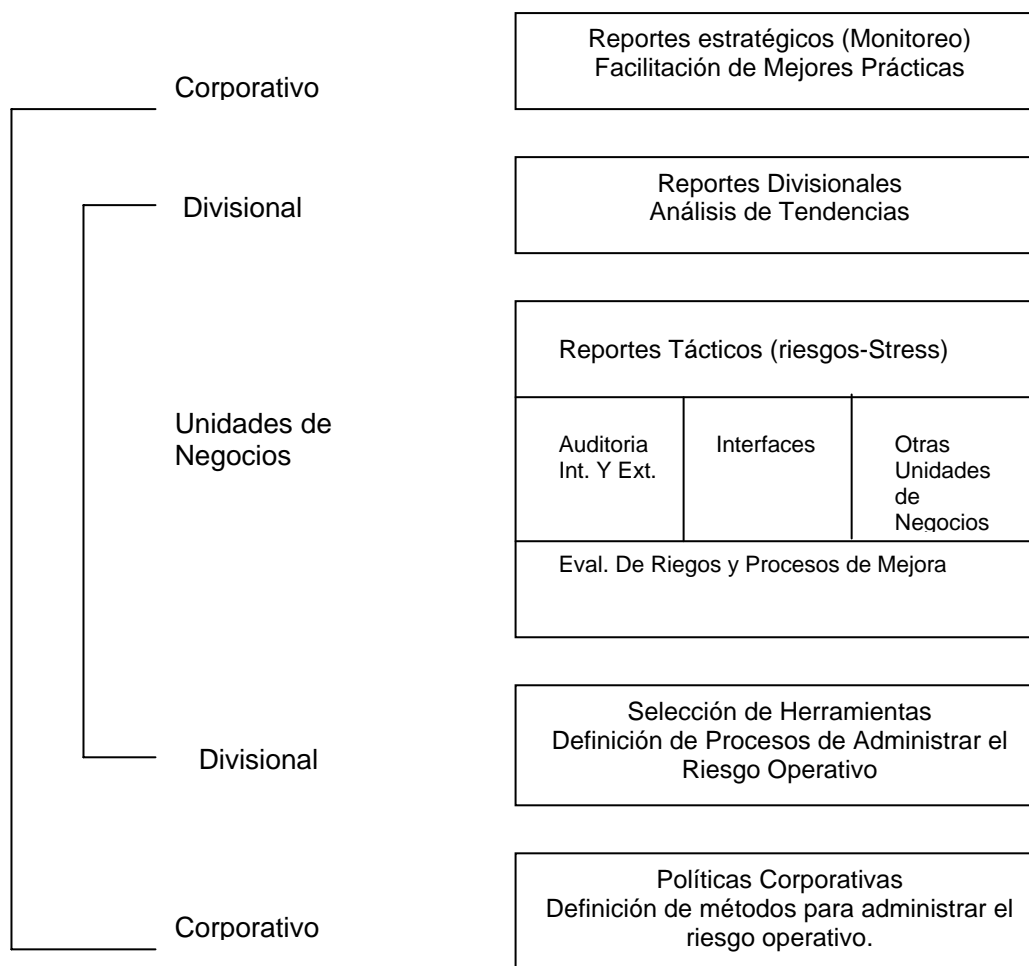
Corporativo

Reportes estratégicos (Monitoreo)
Facilitación de Mejores Prácticas

Divisional

Reportes Divisionales
Análisis de Tendencias

Unidades de Negocios

Reportes Tácticos (riesgos-Stress)

| Auditoria Int. Y Ext. | Interfaces | Otras Unidades de Negocios |
|---|---|---|

Eval. De Riegos y Procesos de Mejora

Divisional

Selección de Herramientas
Definición de Procesos de Administrar el Riesgo Operativo

Corporativo

Políticas Corporativas
Definición de métodos para administrar el riesgo operativo.